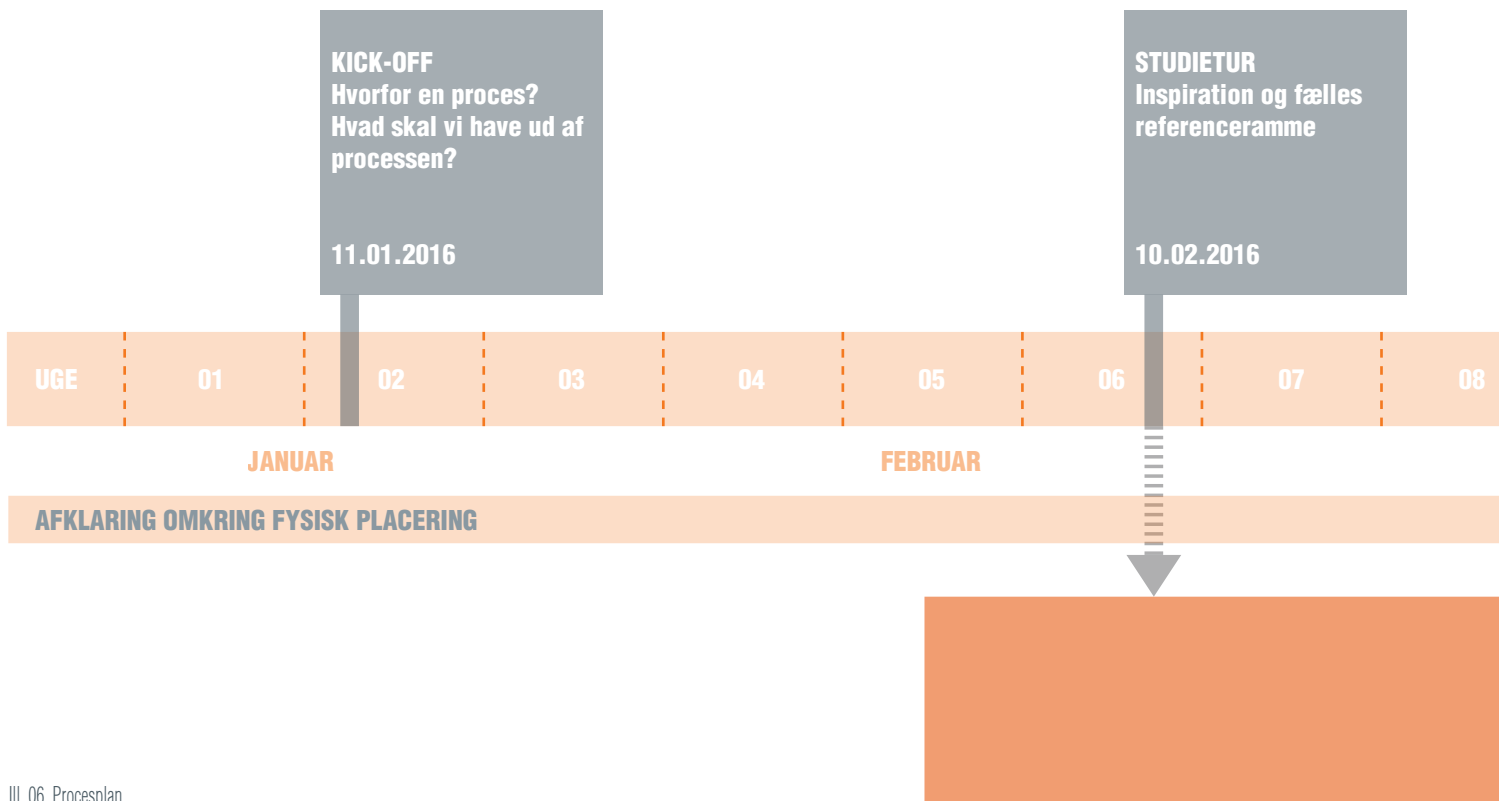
KICK-OFF
Hvorfor en proces?
Hvad skal vi have ud af processen?

11.01.2016

STUDIETUR
Inspiration og fælles referenceramme

10.02.2016

| UGE | 01 | 02 | 03 | 04 | 05 | 06 | 07 | 08 |
|---|---|---|---|---|---|---|---|---|

JANUAR

FEBRUAR

AFKLARING OMKRING FYSISK PLACERING

ILL 06 Procesplan